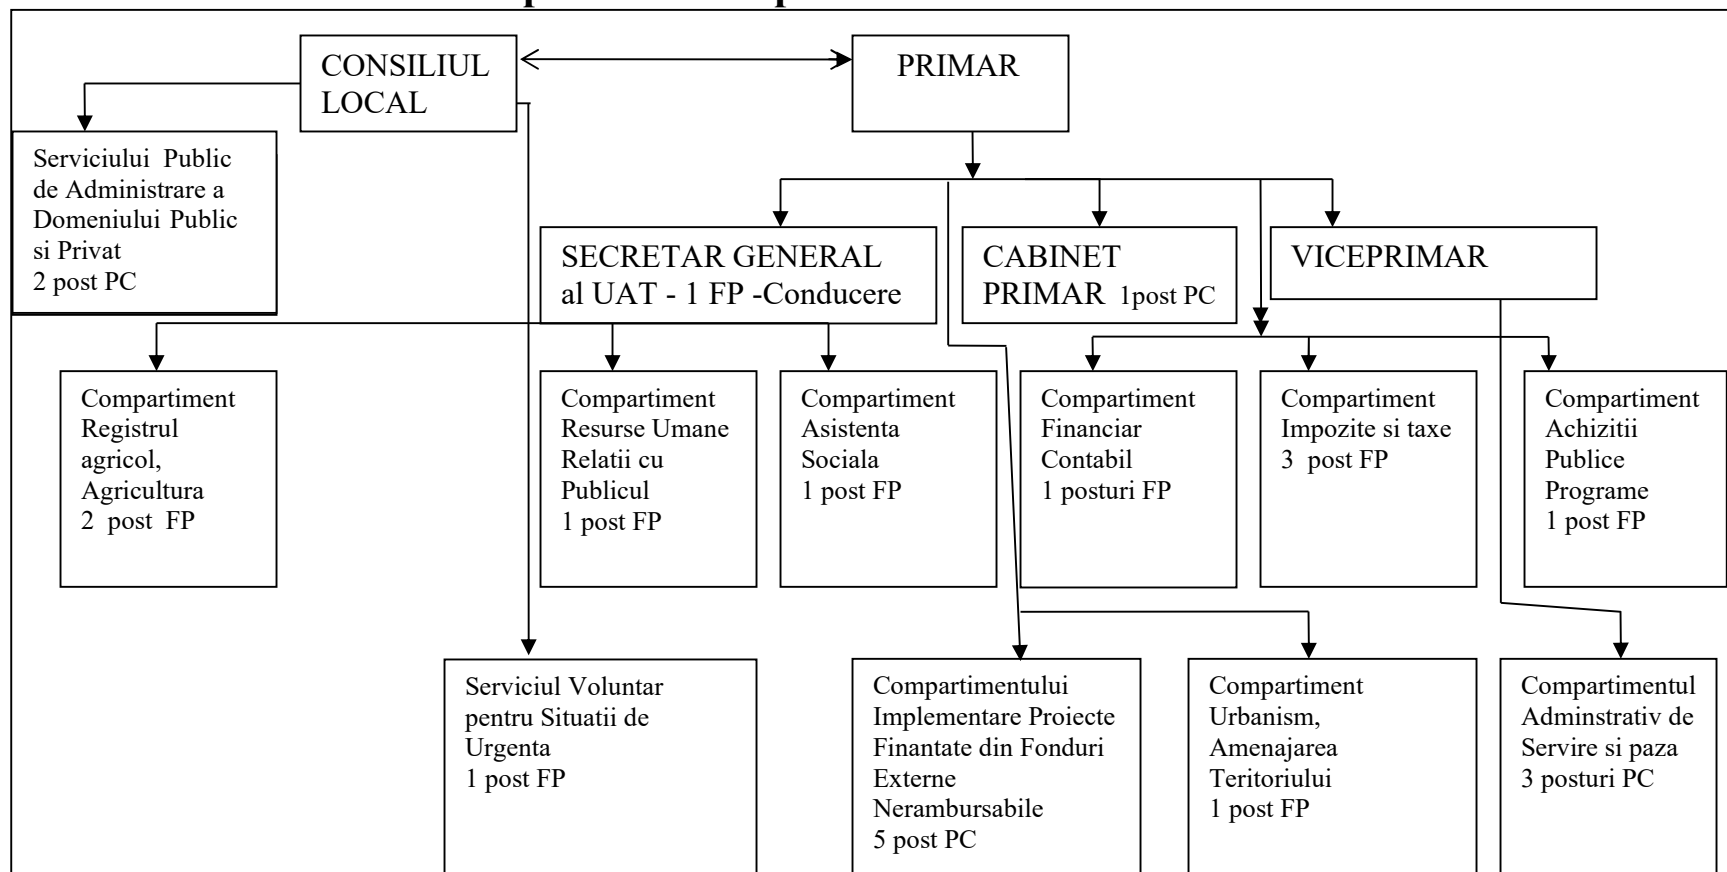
CONSILIUL LOCAL

PRIMAR

Serviciului Public de Administrare a Domeniului Public si Privat 2 post PC

SECRETAR GENERAL al UAT - 1 FP -Conducere

CABINET PRIMAR 1post PC

VICEPRIMAR

Compartiment Registrul agricol, Agricultura 2 post FP

Compartiment Resurse Umane Relatii cu Publicul 1 post FP

Compartiment Asistenta Sociala 1 post FP

Compartiment Financiar Contabil 1 posturi FP

Compartiment Impozite si taxe 3 post FP

Compartiment Achizitii Publice Programe 1 post FP

Serviciul Voluntar pentru Situatii de Urgenta 1 post FP

Compartimentului Implementare Proiecte Finantate din Fonduri Externe Nerambursabile 5 post PC

Compartiment Urbanism, Amenajarea Teritoriului 1 post FP

Compartimentul Adminstrativ de Servire si paza 3 posturi PC